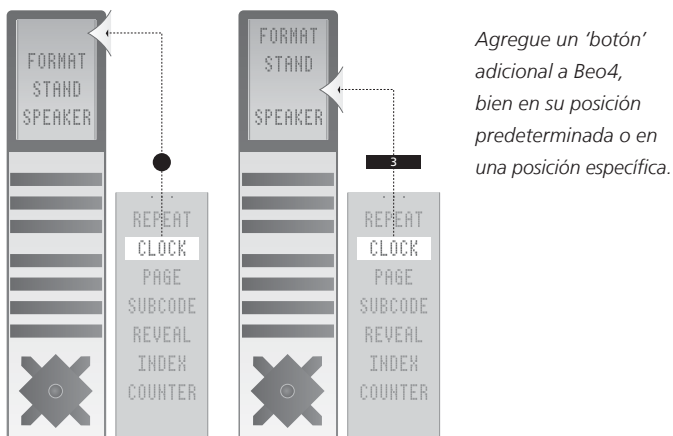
FORMAT
STAND
SPEAKER

REPEAT
CLOCK
PAGE
SUBCODE
REVEAL
INDEX
COUNTER

FORMAT
STAND
SPEAKER

3

REPEAT
CLOCK
PAGE
SUBCODE
REVEAL
INDEX
COUNTER

Agregue un 'botón' adicional a Beo4, bien en su posición predeterminada o en una posición específica.